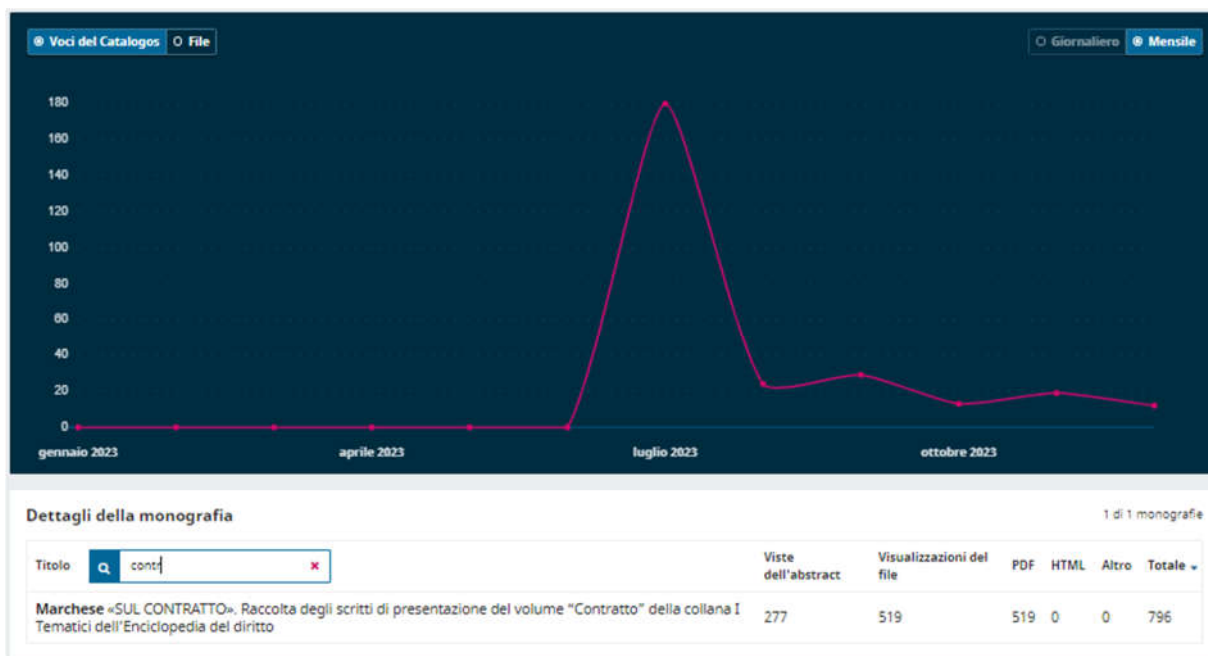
Voci del Catalogos
File

Giornaliero
Mensile

180
160
140
120
100
80
60
40
20
0

gennaio 2023
aprile 2023
luglio 2023
ottobre 2023

Dettagli della monografia

1 di 1 monografie

| Titolo contr | Viste dell'abstract | Visualizzazioni del file | PDF | HTML | Altro | Totale |
|---|---|---|---|---|---|---|
| **Marchese** «SUL CONTRATTO». Raccolta degli scritti di presentazione del volume "Contratto" della collana I Tematici dell'Enciclopedia del diritto | 277 | 519 | 519 | 0 | 0 | 796 |